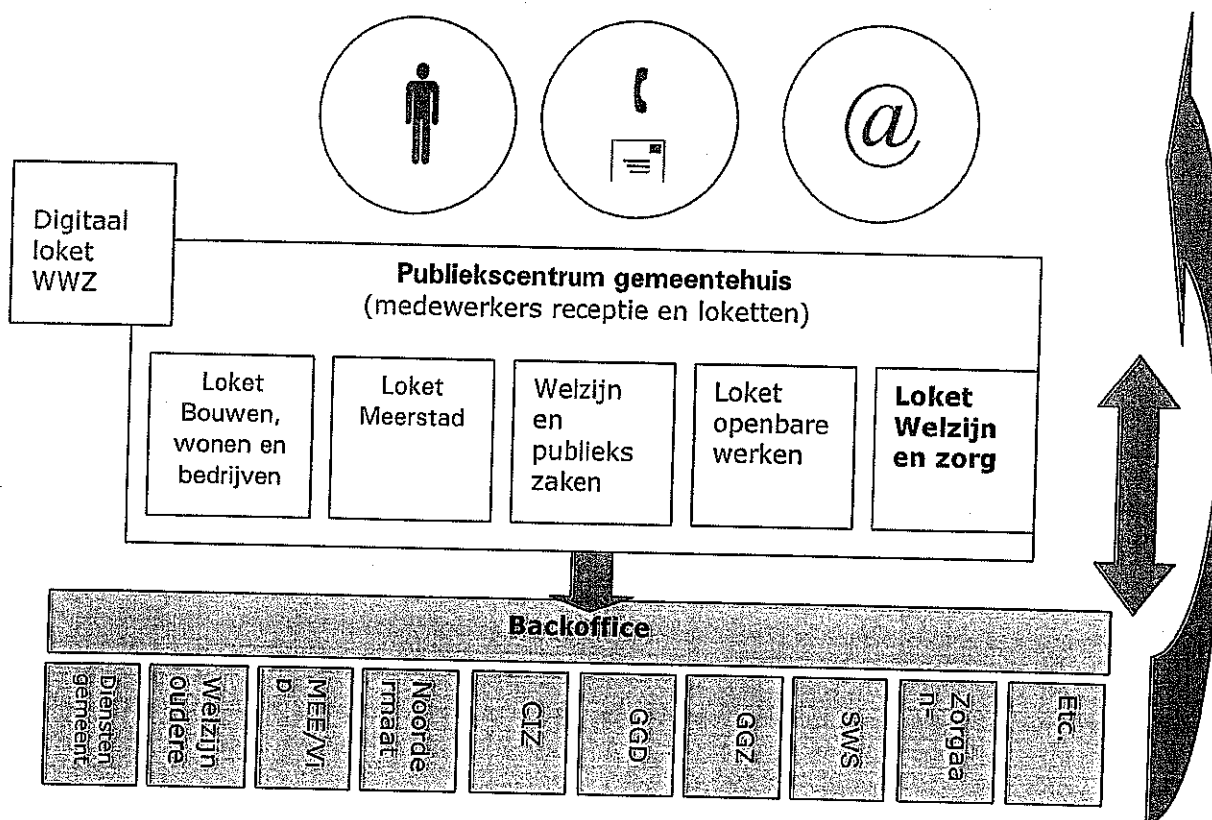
@

Digitaal loket WWZ

Publiekscentrum gemeentehuis
(medewerkers receptie en loketten)

Loket Bouwen, wonen en bedrijven

Loket Meerstad

Welzijn en publieks zaken

Loket openbare werken

Loket Welzijn en zorg

Backoffice

Diensten gemeent

Welzijn oudere

MEE/VI D

Noorde rmaat

CIZ

GGD

GGZ

SWS

Zorgaa n-

Etc.